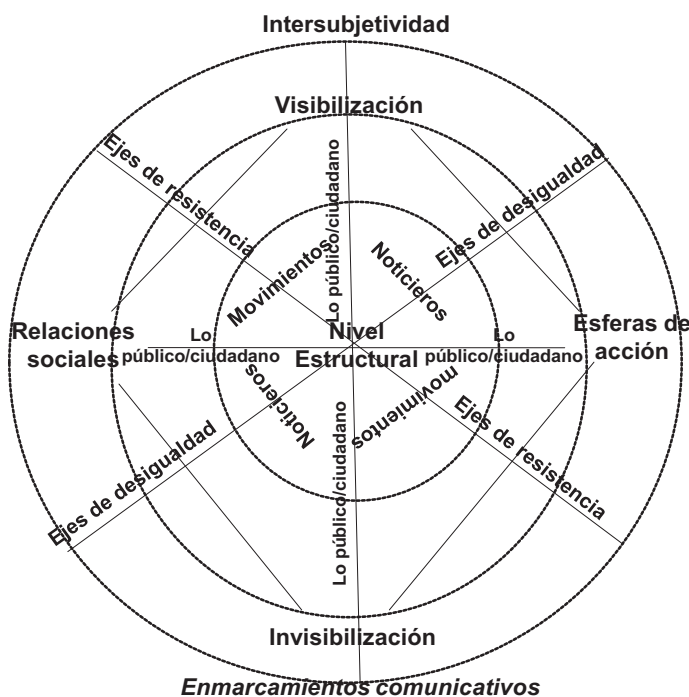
Intersubjetividad

Visibilización

Ejes de resistencia

Lo público/ciudadano

Ejes de desigualdad

Movimientos

Noticieros

Relaciones sociales

Lo público/ciudadano

Nivel Estructural

Lo público/ciudadano

Esferas de acción

Noticieros

movimientos

Ejes de desigualdad

Lo público/ciudadano

Ejes de resistencia

Invisibilización

Enmarcamientos comunicativos